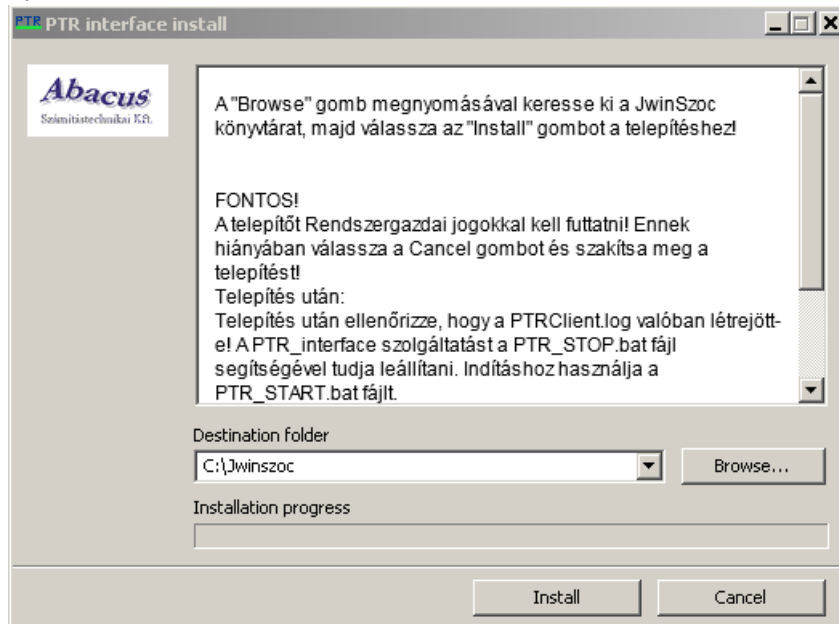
PTR PTR interface install

Abacus
Számítástechnikai Kft.

A "Browse" gomb megnyomásával keresse ki a JwinSzoc könyvtárat, majd válassza az "Install" gombot a telepítéshez!

FONTOS!
A telepítőt Rendszergazdai jogokkal kell futtatni! Ennek hiányában válassza a Cancel gombot és szakítsa meg a telepítést!
Telepítés után:
Telepítés után ellenőrizze, hogy a PTRClient.log valóban létrejött-e! A PTR_interface szolgáltatást a PTR_STOP.bat fájl segítségével tudja leállítani. Indításhoz használja a PTR_START.bat fájlt.

Destination folder
C:\Jwinszoc
Browse...

Installation progress

Install
Cancel